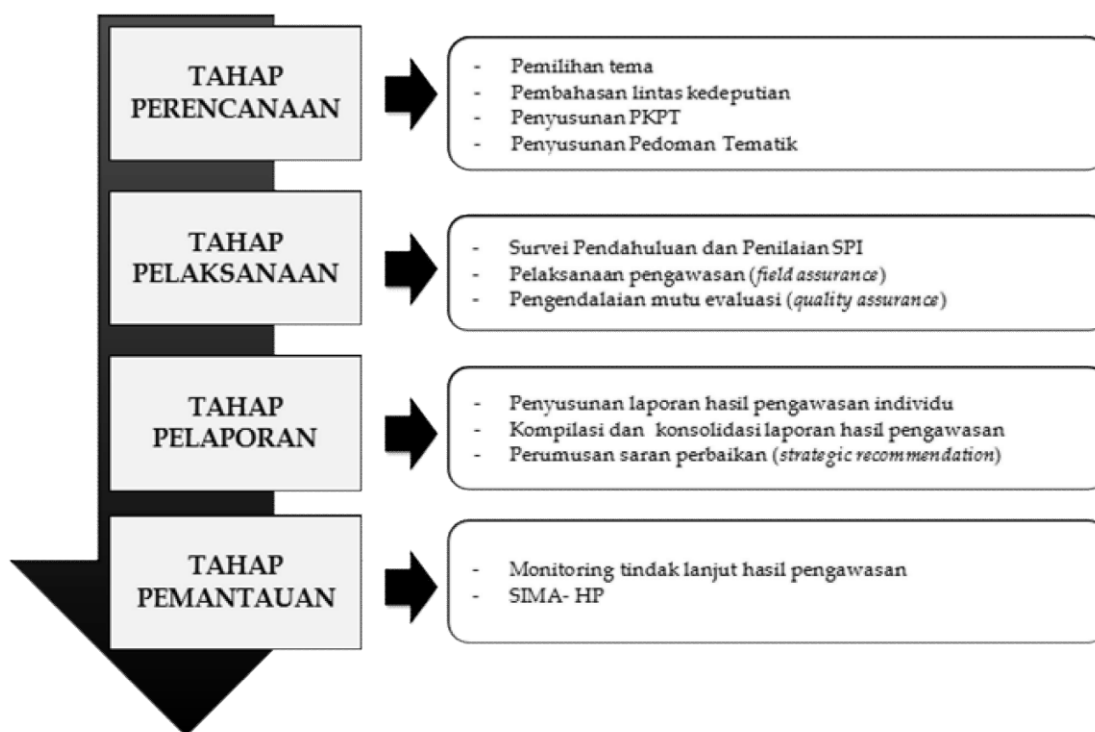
TAHAP PERENCANAAN

- Pemilihan tema
- Pembahasan lintas kedeputian
- Penyusunan PKPT
- Penyusunan Pedoman Tematik

TAHAP PELAKSANAAN

- Survei Pendahuluan dan Penilaian SPI
- Pelaksanaan pengawasan (*field assurance*)
- Pengendalaian mutu evaluasi (*quality assurance*)

TAHAP PELAPORAN

- Penyusunan laporan hasil pengawasan individu
- Kompilasi dan konsolidasi laporan hasil pengawasan
- Perumusan saran perbaikan (*strategic recommendation*)

TAHAP PEMANTAUAN

- Monitoring tindak lanjut hasil pengawasan
- SIMA- HP